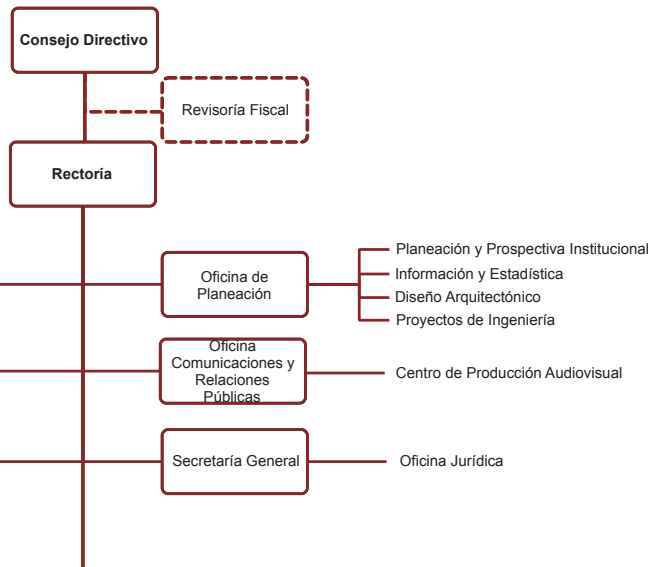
Consejo Directivo

Revisoría Fiscal

Rectoría

Oficina de Planeación

Planeación y Prospectiva Institucional
Información y Estadística
Diseño Arquitectónico
Proyectos de Ingeniería

Oficina Comunicaciones y Relaciones Públicas

Centro de Producción Audiovisual

Secretaría General

Oficina Jurídica